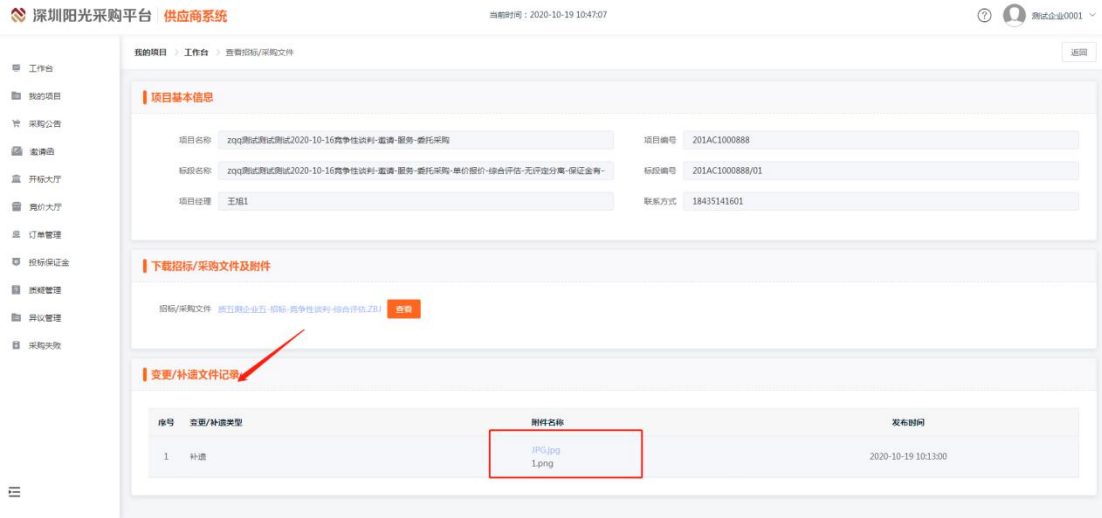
深圳阳光采购平台 | 供应商系统

当前时间：2020-10-19 10:47:07

测试企业0001

工作台
我的项目
采购公告
邀请函
开标大厅
竞价大厅
订单管理
投标保证金
质疑管理
异议管理
采购失败

我的项目 > 工作台 > 查看招标/采购文件

返回

项目基本信息

项目名称 zqq测试测试测试2020-10-16竞争性谈判-邀请-服务-委托采购
项目编号 201AC1000888
标段名称 zqq测试测试测试2020-10-16竞争性谈判-邀请-服务-委托采购-单价报价-综合评估-无评定分离-保证金有-
标段编号 201AC1000888/01
项目经理 王旭1
联系方式 18435141601

下载招标/采购文件及附件

招标/采购文件 质五测企业五-招标-竞争性谈判-综合评估.ZBJ 查看

变更/补遗文件记录

| 序号 | 变更/补遗类型 | 附件名称 | 发布时间 |
|---|---|---|---|
| 1 | 补遗 | JPG.jpg 1.png | 2020-10-19 10:13:00 |